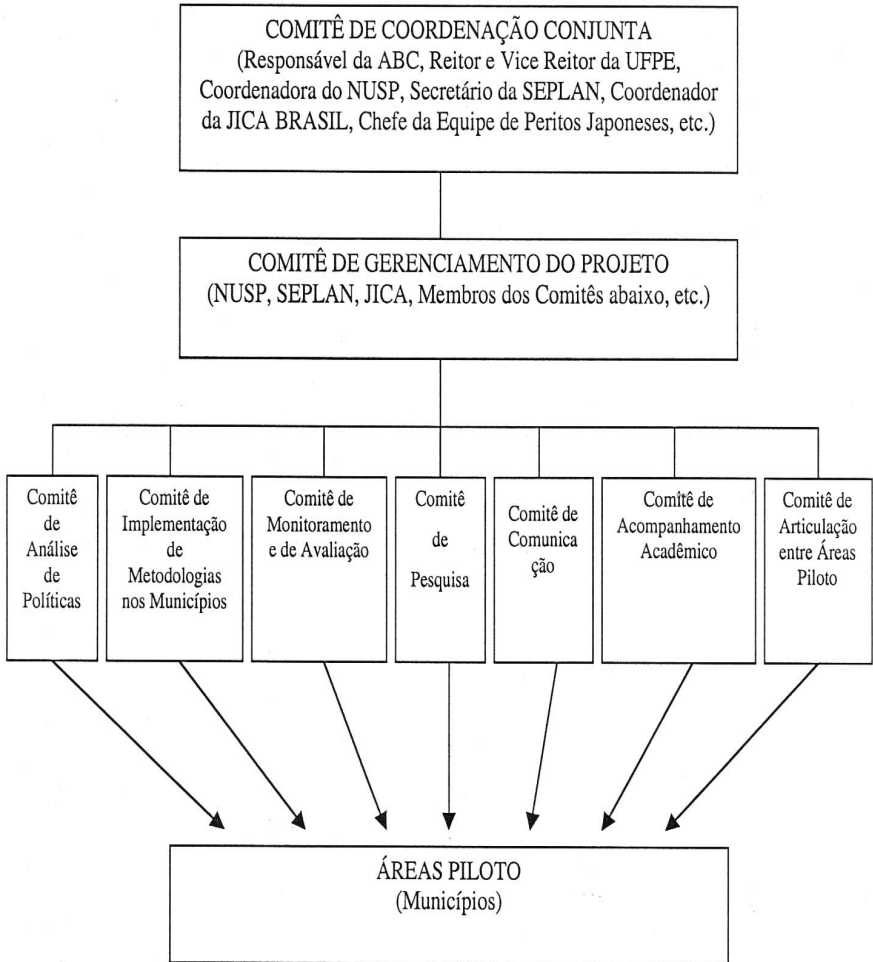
COMITÊ DE COORDENAÇÃO CONJUNTA
(Responsável da ABC, Reitor e Vice Reitor da UFPE, Coordenadora do NUSP, Secretário da SEPLAN, Coordenador da JICA BRASIL, Chefe da Equipe de Peritos Japoneses, etc.)

COMITÊ DE GERENCIAMENTO DO PROJETO
(NUSP, SEPLAN, JICA, Membros dos Comitês abaixo, etc.)

Comitê de Análise de Políticas

Comitê de Implementação de Metodologias nos Municípios

Comitê de Monitoramento e de Avaliação

Comitê de Pesquisa

Comitê de Comunica ção

Comitê de Acompanhamento Acadêmico

Comitê de Articulação entre Áreas Piloto

ÁREAS PILOTO
(Municípios)